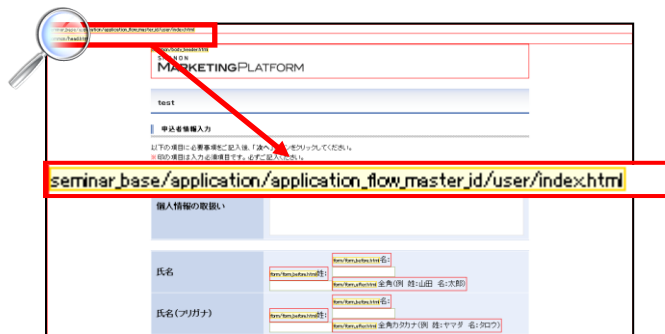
seminar_base/application/application_flow_master_id/user/index.html

MARKETINGPLATFORM

test

申込者情報入力

以下の項目に必要事項をご記入後、「次へ」をクリックしてください。
※印の項目は入力必須項目です。必ずご記入ください。

seminar_base/application/application_flow_master_id/user/index.html

個人情報の取扱い

氏名

姓:

名:

全角(例 姓:山田 名:太郎)

氏名(フリガナ)

姓:

名:

全角カタカナ(例 姓:ヤマダ 名:タロウ)